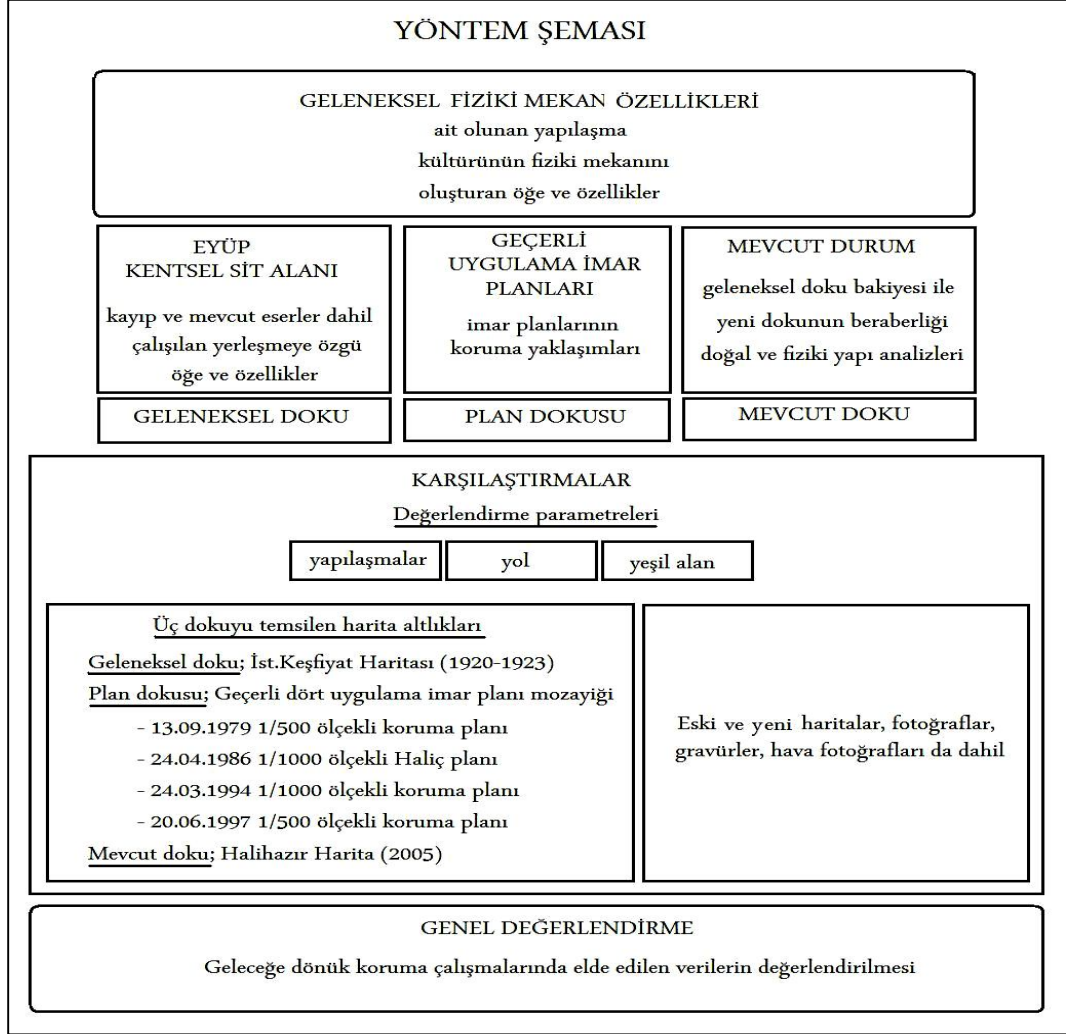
YÖNTEM ŞEMASI

GELENEKSEL FİZİKİ MEKAN ÖZELLİKLERİ
ait olunan yapılaşma kültürünün fiziki mekanını oluşturan öğe ve özellikler

EYÜP KENTSEL SİT ALANI
kayıp ve mevcut eserler dahil çalışılan yerleşmeye özgü öğe ve özellikler

GEÇERLİ UYGULAMA İMAR PLANLARI
imar planlarının koruma yaklaşımları

MEVCUT DURUM
geleneksel doku bakiyesi ile yeni dokunun beraberliği doğal ve fiziki yapı analizleri

GELENEKSEL DOKU

PLAN DOKUSU

MEVCUT DOKU

KARŞILAŞTIRMALAR
Değerlendirme parametreleri

yapılaşmalar

yol

yeşil alan

Üç dokuyu temsilen harita altlıkları
Geleneksel doku; İst.Keşfiyat Haritası (1920-1923)
Plan dokusu; Geçerli dört uygulama imar planı mozayiği
- 13.09.1979 1/500 ölçekli koruma planı
- 24.04.1986 1/1000 ölçekli Haliç planı
- 24.03.1994 1/1000 ölçekli koruma planı
- 20.06.1997 1/500 ölçekli koruma planı
Mevcut doku; Halihazır Harita (2005)

Eski ve yeni haritalar, fotoğraflar, gravürler, hava fotoğrafları da dahil

GENEL DEĞERLENDİRME
Geleceğe dönük koruma çalışmalarında elde edilen verilerin değerlendirilmesi